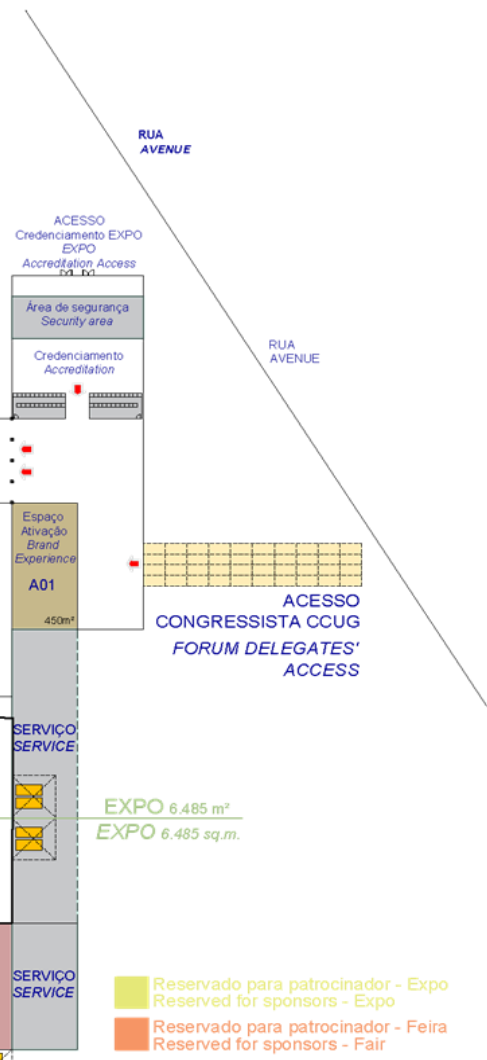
RUA
AVENUE

ACESSO
Credenciamento EXPO
EXPO
Accreditation Access

Área de segurança
Security area

RUA
AVENUE

Credenciamento
Accreditation

Espaço
Ativação
Brand
Experience

A01

450m²

ACESSO
CONGRESSISTA CCUG

FORUM DELEGATES'
ACCESS

SERVIÇO
SERVICE

EXPO 6.485 m²
EXPO 6.485 sq.m.

SERVIÇO
SERVICE

Reservado para patrocinador - Expo
Reserved for sponsors - Expo

Reservado para patrocinador - Feira
Reserved for sponsors - Fair